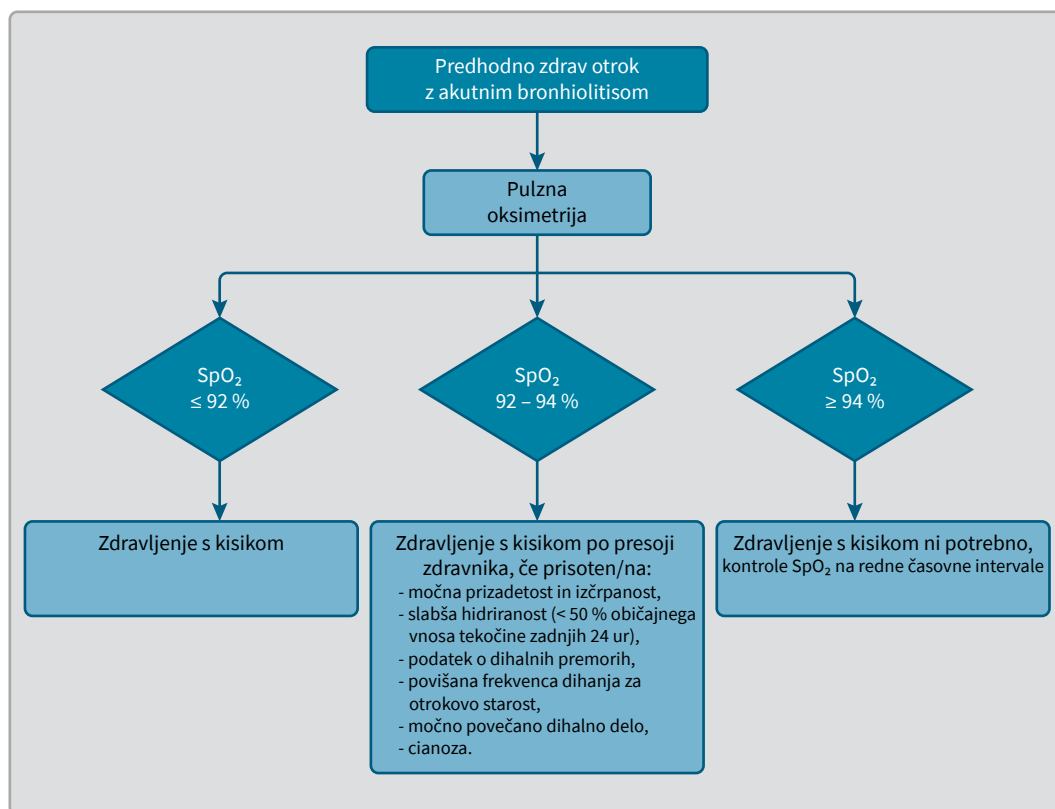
Predhodno zdrav otrok z akutnim bronhiolitisom

Pulzna oksimetrija

$SpO_2$ ≤ 92 %

$SpO_2$ 92 – 94 %

$SpO_2$ ≥ 94 %

Zdravljenje s kisikom

Zdravljenje s kisikom po presoji zdravnika, če prisoten/na:
- močna prizadetost in izčrpanost,
- slabša hidriranost (< 50 % običajnega vnosa tekočine zadnjih 24 ur),
- podatek o dihalnih premorih,
- povišana frekvenca dihanja za otrokovo starost,
- močno povečano dihalno delo,
- cianoza.

Zdravljenje s kisikom ni potrebno, kontrole $SpO_2$ na redne časovne intervale